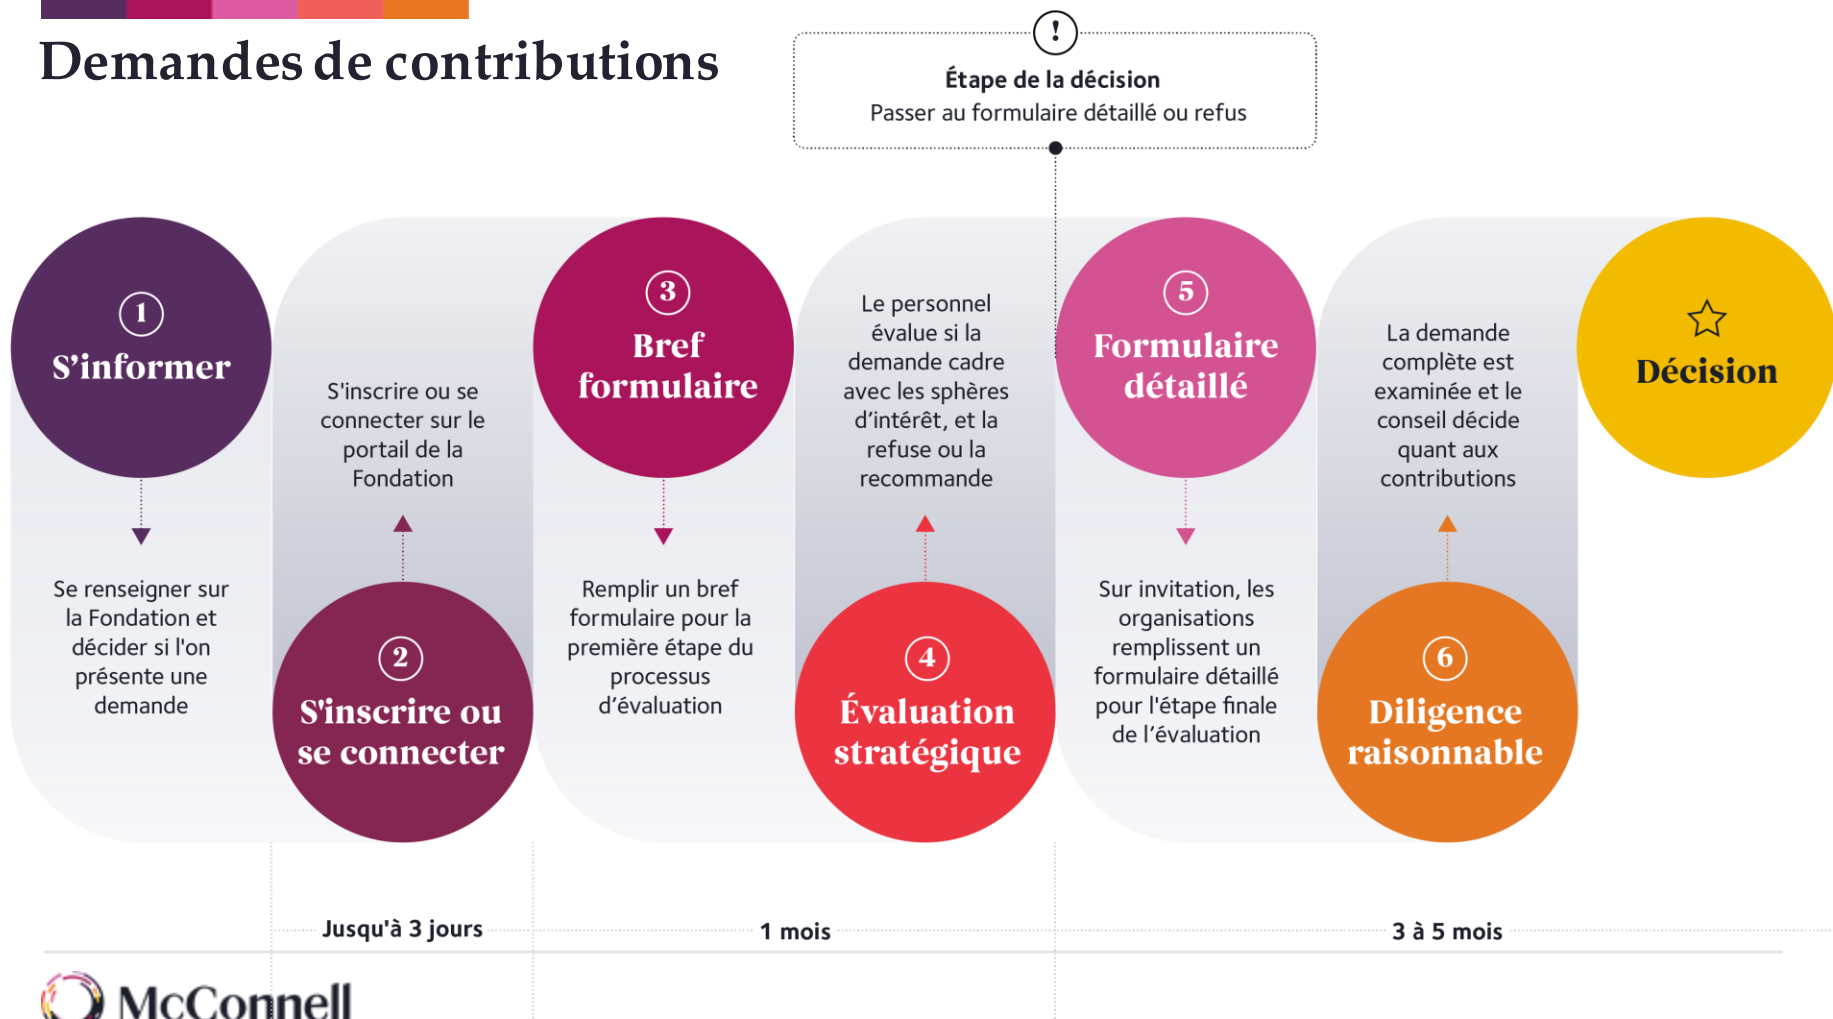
Demandes de contributions

!
Étape de la décision
Passer au formulaire détaillé ou refus

1
S'informer

Se renseigner sur la Fondation et décider si l'on présente une demande

S'inscrire ou se connecter sur le portail de la Fondation

2
S'inscrire ou se connecter

3
Bref formulaire

Remplir un bref formulaire pour la première étape du processus d'évaluation

Le personnel évalue si la demande cadre avec les sphères d'intérêt, et la refuse ou la recommande

4
Évaluation stratégique

5
Formulaire détaillé

Sur invitation, les organisations remplissent un formulaire détaillé pour l'étape finale de l'évaluation

La demande complète est examinée et le conseil décide quant aux contributions

6
Diligence raisonnable

Décision

Jusqu'à 3 jours

1 mois

3 à 5 mois

McConnell